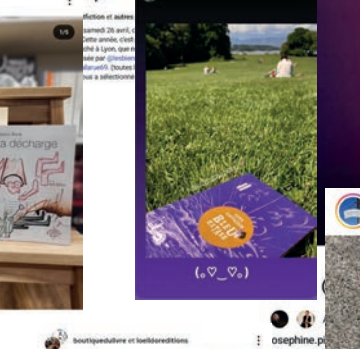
1/6

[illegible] décharge

fiction et autres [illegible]

samedi 26 avril, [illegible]
Cette année, c'est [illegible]
ché à Lyon, que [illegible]
ipe par @lesbon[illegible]
ilarue69. (toutes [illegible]
ous a sélectionné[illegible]

(｡♡_♡｡)

boutiquedulivre et loelidoreditions

osephine.p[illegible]